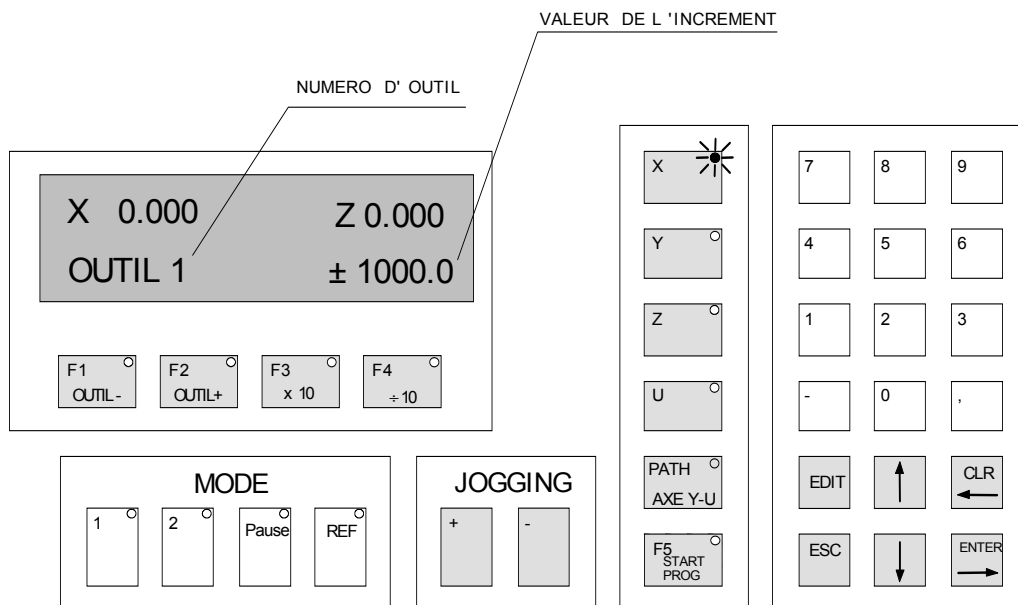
VALEUR DE L 'INCREMENT

NUMERO D' OUTIL

X 0.000

Z 0.000

OUTIL 1

± 1000.0

F1 OUTIL-

F2 OUTIL+

F3 x 10

F4 ÷ 10

MODE

1

2

Pause

REF

JOGGING

+

-

X

Y

Z

U

PATH AXE Y-U

F5 START PROG

7

8

9

4

5

6

1

2

3

-

0

,

EDIT

CLR

ESC

ENTER